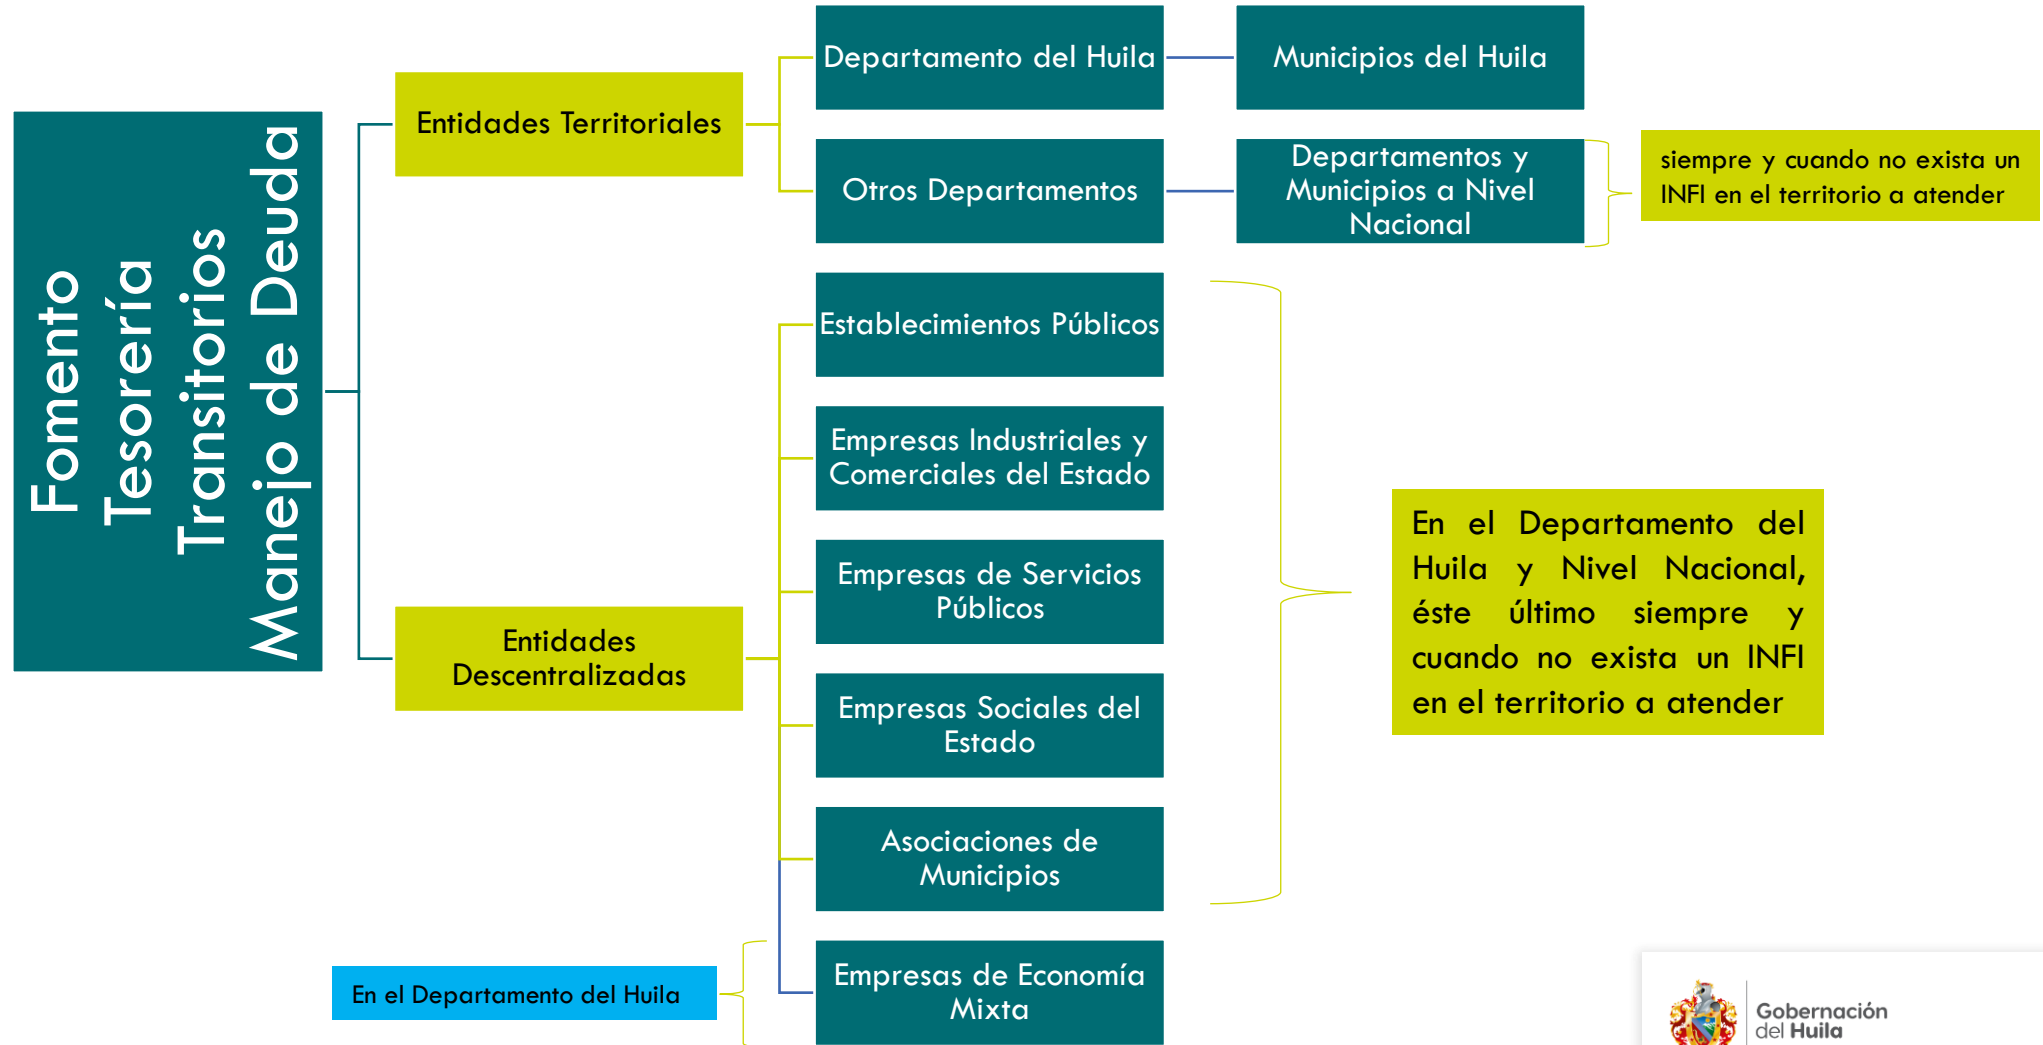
Fomento
Tesorería
Transitorios
Manejo de Deuda

Entidades Territoriales

Departamento del Huila

Municipios del Huila

Otros Departamentos

Departamentos y Municipios a Nivel Nacional

siempre y cuando no exista un INFI en el territorio a atender

Entidades Descentralizadas

Establecimientos Públicos

Empresas Industriales y Comerciales del Estado

Empresas de Servicios Públicos

Empresas Sociales del Estado

Asociaciones de Municipios

En el Departamento del Huila y Nivel Nacional, éste último siempre y cuando no exista un INFI en el territorio a atender

En el Departamento del Huila

Empresas de Economía Mixta

Gobernación del Huila